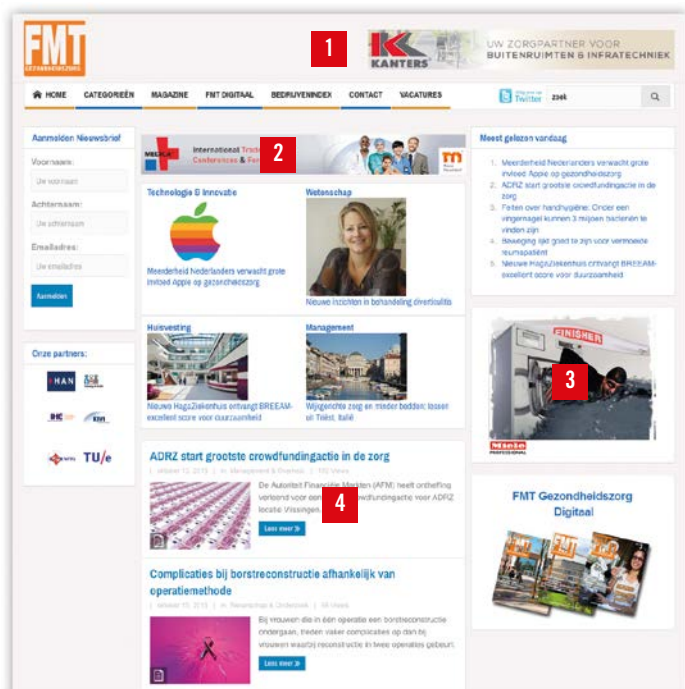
FMT GEZONDHEIDSZORG

1

KANTERS UW ZORGPARTNER VOOR BUITENRUIMTEN & INFRATECHNIEK

HOME CATEGORIEËN MAGAZINE FMT DIGITAAL BEDRIJVENINDEX CONTACT VACATURES Twitter zoek

Aanmelden Nieuwsbrief

Voornaam:

Uw voornaam

Achternaam:

Uw achternaam

Emailadres:

Uw emailadres

Aanmelden

Orze partners:

HAN

TU/e

International Trade Conferences & Fe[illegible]

2

Technologie & Innovatie

Meerderheid Nederlanders verwacht grote invloed Apple op gezondheidszorg

Wetenschap

Nieuwe inzichten in behandeling diverticulitis

Huisvesting

Nieuwe HagaZiekenhuis ontvangt BREEAM-excellent score voor duurzaamheid

Management

Wijkgerichte zorg en minder bedden: lessen uit Triëst, Italië

ADRZ start grootste crowdfundingactie in de zorg

oktober 13, 2015 | in: Management & Overheid | 170 Views

De Autoriteit Financiële Markten (AFM) heeft ontheffing verleend voor een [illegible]owdfundingactie voor ADRZ locatie Vlissingen.

4

Lees meer »

Complicaties bij borstreconstructie afhankelijk van operatiemethode

oktober 13, 2015 | in: Wetenschap & Onderzoek | 58 Views

Bij vrouwen die in één operatie een borstreconstructie ondergaan, treden vaker complicaties op dan bij vrouwen waarbij reconstructie in twee operaties gebeurt.

Lees meer »

Meest gelezen vandaag

1. Meerderheid Nederlanders verwacht grote invloed Apple op gezondheidszorg
2. ADRZ start grootste crowdfundingactie in de zorg
3. Feiten over handhygiëne: Onder een vingernagel kunnen 3 miljoen bacteriën te vinden zijn
4. Beweging lijkt goed te zijn voor vermoeide reumapatiënt
5. Nieuwe HagaZiekenhuis ontvangt BREEAM-excellent score voor duurzaamheid

FINISHER

3

Miele PROFESSIONAL

FMT Gezondheidszorg Digitaal